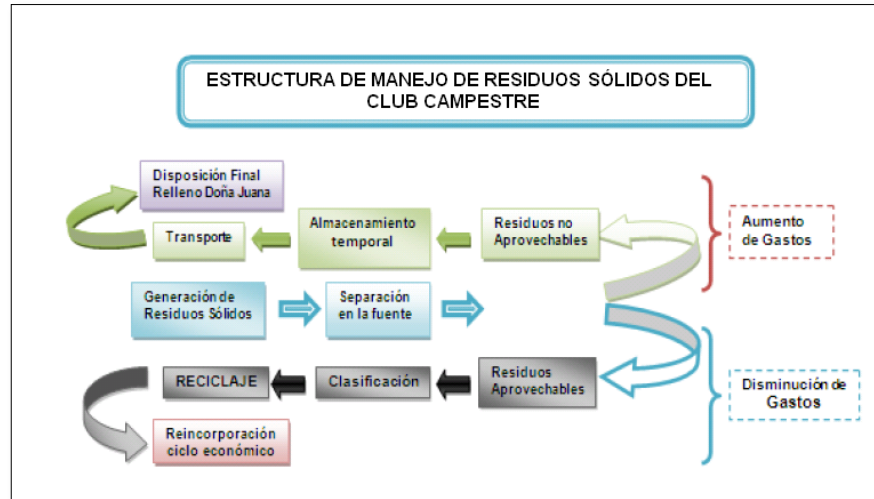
ESTRUCTURA DE MANEJO DE RESIDUOS SÓLIDOS DEL CLUB CAMPESTRE

Disposición Final Relleno Doña Juana

Transporte

Almacenamiento temporal

Residuos no Aprovechables

Aumento de Gastos

Generación de Residuos Sólidos

Separación en la fuente

RECICLAJE

Clasificación

Residuos Aprovechables

Disminución de Gastos

Reincorporación ciclo económico